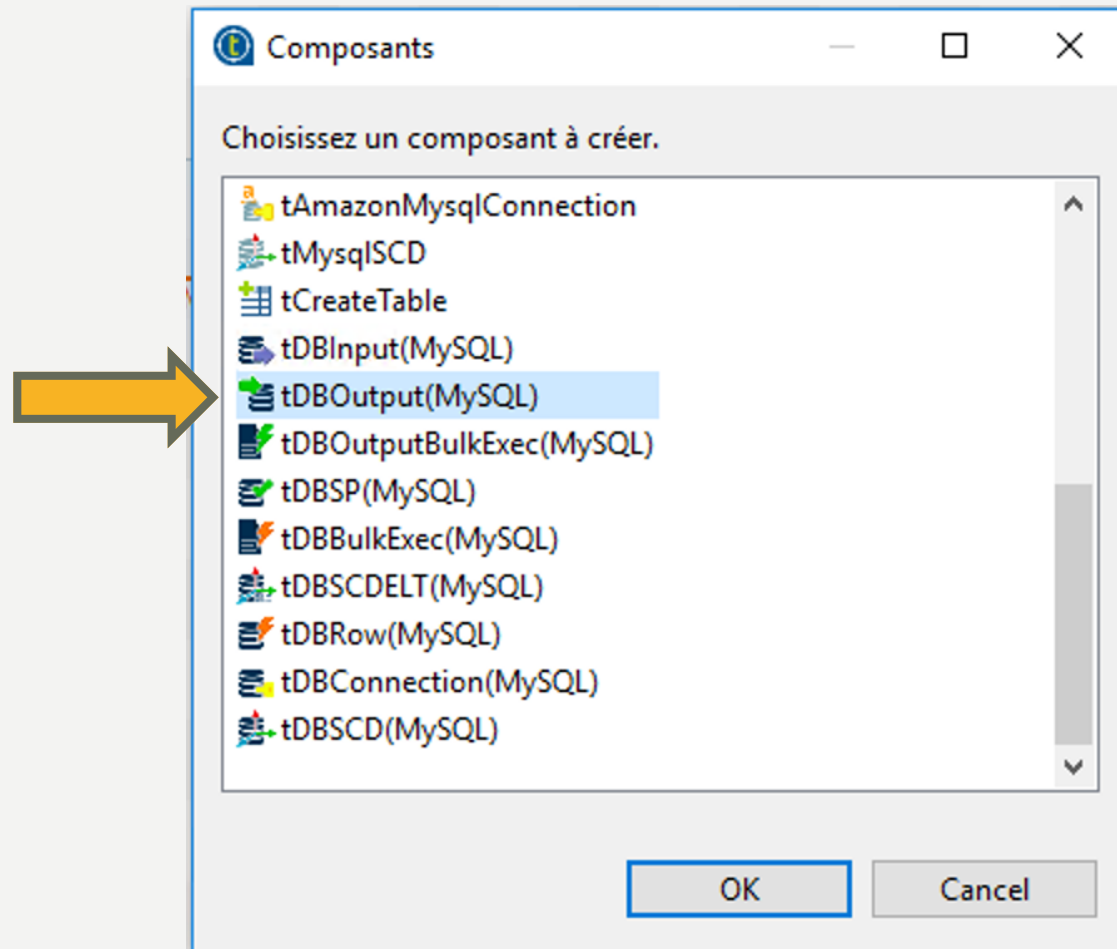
Composants

Choisissez un composant à créer.

tAmazonMysqlConnection
tMysqlSCD
tCreateTable
tDBInput(MySQL)
tDBOutput(MySQL)
tDBOutputBulkExec(MySQL)
tDBSP(MySQL)
tDBBulkExec(MySQL)
tDBSCDELT(MySQL)
tDBRow(MySQL)
tDBConnection(MySQL)
tDBSCD(MySQL)

OK
Cancel